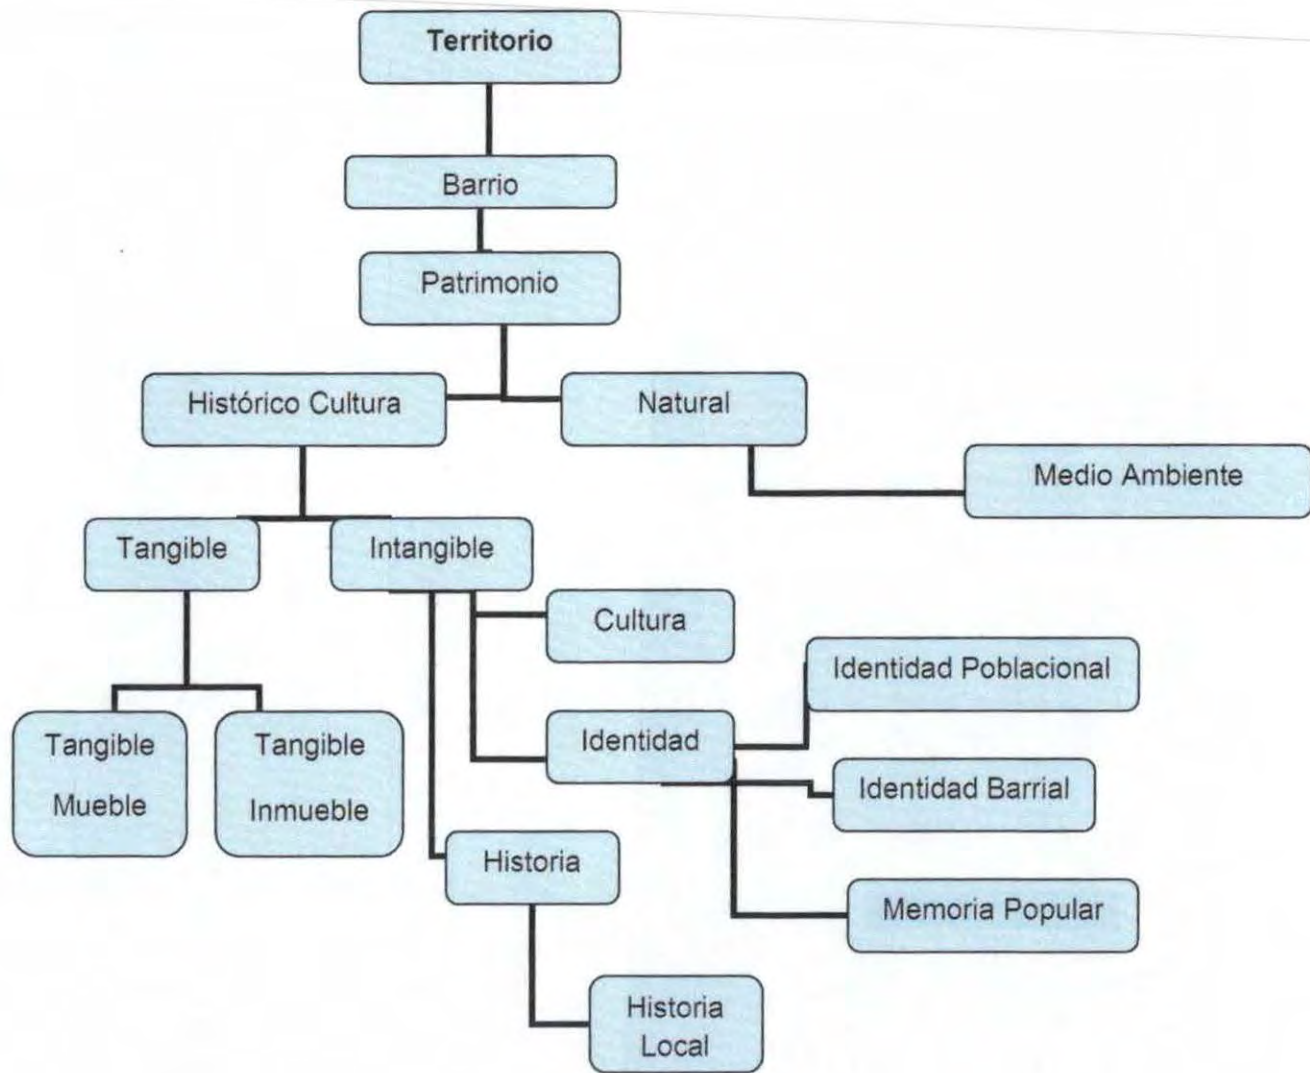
Territorio

Barrio

Patrimonio

Histórico Cultura

Natural

Medio Ambiente

Tangible

Intangible

Cultura

Identidad Poblacional

Tangible Mueble

Tangible Inmueble

Identidad

Identidad Barrial

Historia

Memoria Popular

Historia Local